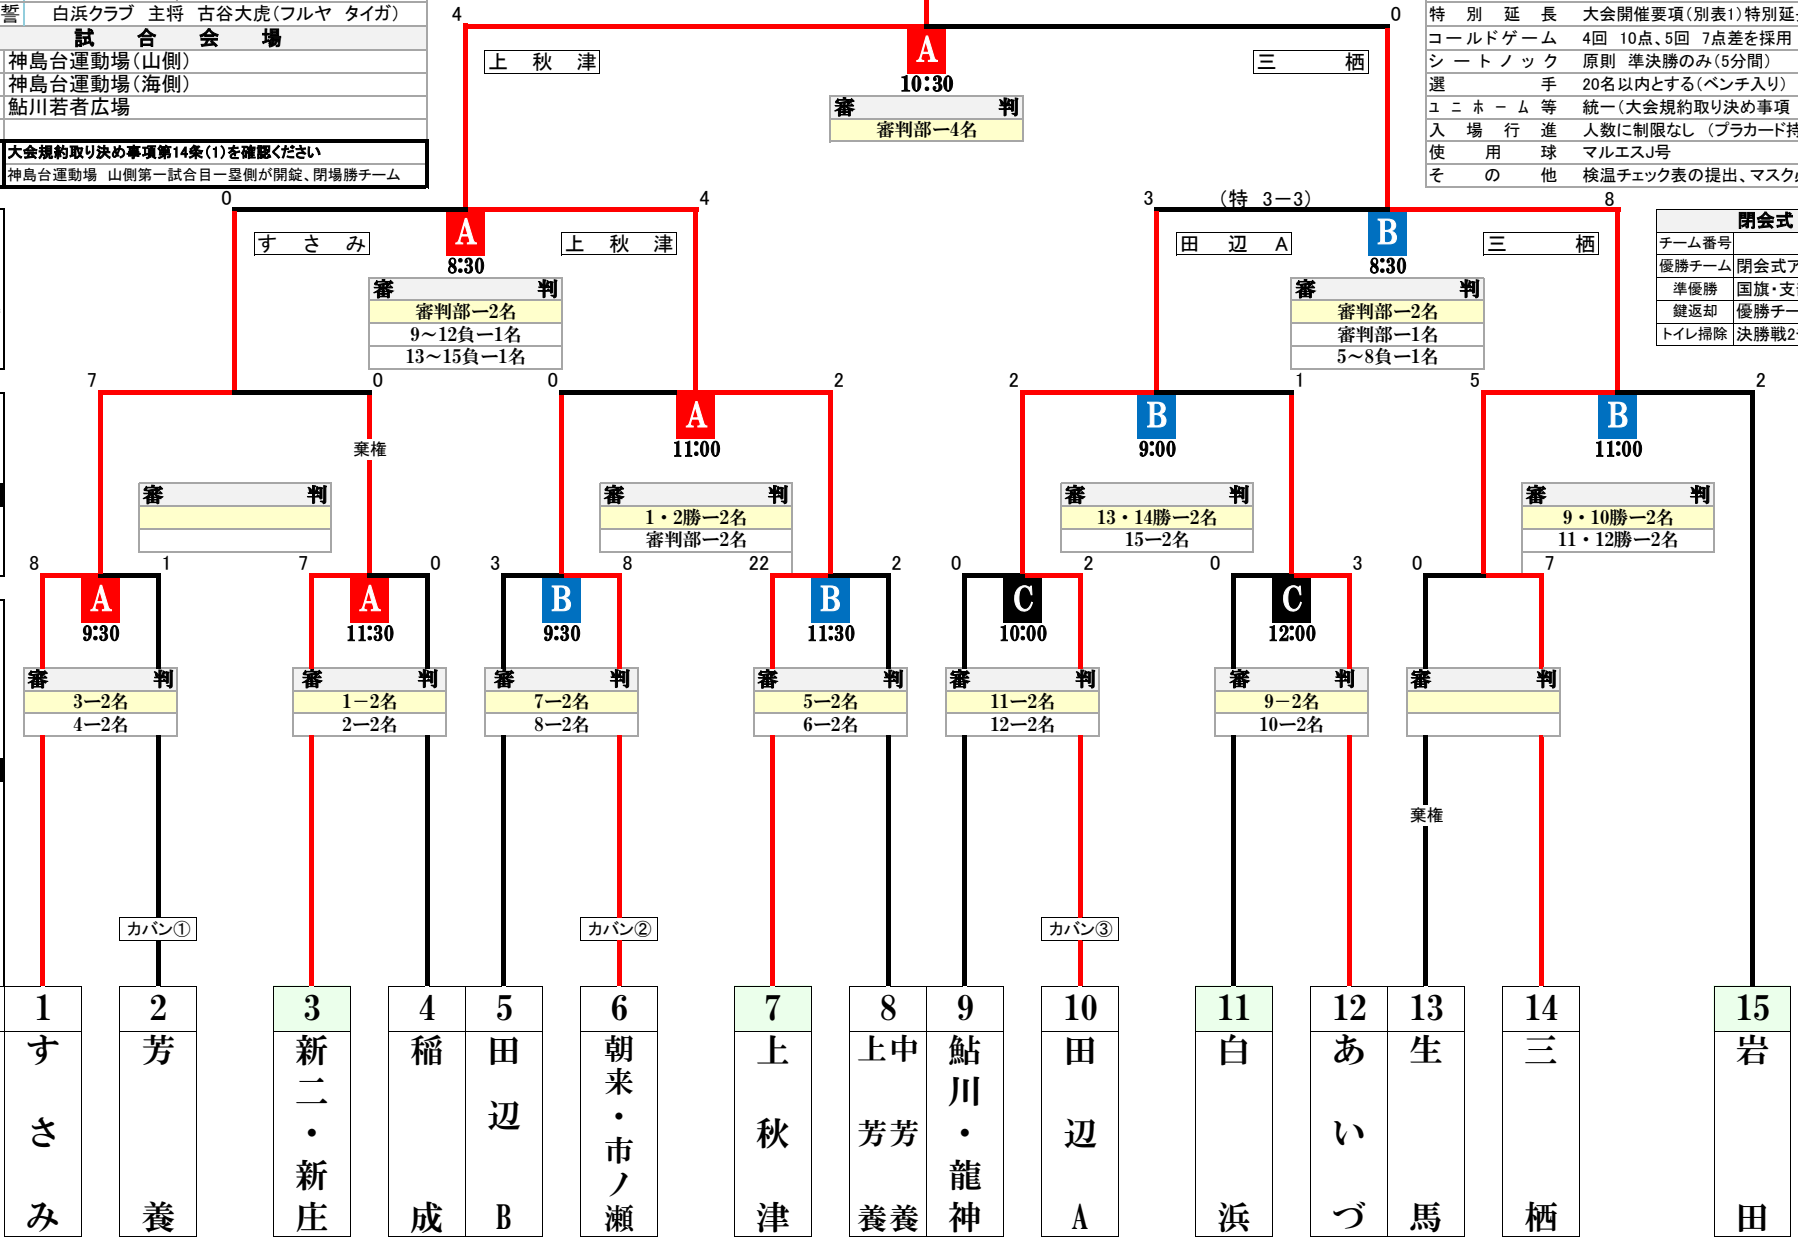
誓　白浜クラブ　主将　古谷大虎(フルヤ　タイガ)

| 試　合　会　場 |
|---|
| 神島台運動場(山側) |
| 神島台運動場(海側) |
| 鮎川若者広場 |

大会規約取り決め事項第14条(1)を確認ください
神島台運動場　山側第一試合目一塁側が開錠、閉場勝チーム

| 特　別　延　長 | 大会開催要項(別表1)特別延 |
|---|---|
| コールドゲーム | 4回　10点、5回　7点差を採用 |
| シ ー ト ノ ッ ク | 原則　準決勝のみ(5分間) |
| 選　手 | 20名以内とする(ベンチ入り) |
| ユ ニ ホ ー ム 等 | 統一(大会規約取り決め事項 |
| 入　場　行　進 | 人数に制限なし　(プラカード持 |
| 使　用　球 | マルエスJ号 |
| そ　の　他 | 検温チェック表の提出、マスク |

閉会式

| チーム番号 | |
|---|---|
| 優勝チーム | 閉会式ア |
| 準優勝 | 国旗・支 |
| 鍵返却 | 優勝チー |
| トイレ掃除 | 決勝戦2 |

4　0
上　秋　津　三　栖
A 10:30
審　判
審判部ー4名

0　4　3　(特　3ー3)　8
す　さ　み　上　秋　津　田　辺　A　三　栖
A 8:30
審　判
審判部ー2名
9～12負ー1名
13～15負ー1名
B 8:30
審　判
審判部ー2名
審判部ー1名
5～8負ー1名

7　0　0　2　2　1　5　2
棄権
A 11:00
B 9:00
B 11:00
審　判
審　判
1・2勝ー2名
審判部ー2名
審　判
13・14勝ー2名
15ー2名
審　判
9・10勝ー2名
11・12勝ー2名

8　1　7　0　3　8　22　2　0　2　0　3　0　7
A 9:30
A 11:30
B 9:30
B 11:30
C 10:00
C 12:00
審　判 3ー2名 4ー2名
審　判 1ー2名 2ー2名
審　判 7ー2名 8ー2名
審　判 5ー2名 6ー2名
審　判 11ー2名 12ー2名
審　判 9ー2名 10ー2名
審　判
棄権
カバン①
カバン②
カバン③

1 すさみ
2 芳養
3 新二・新庄
4 稲成
5 田辺B
6 朝来・市ノ瀬
7 上秋津
8 上中芳芳養養
9 鮎川・龍神
10 田辺A
11 白浜
12 あいづ
13 生馬
14 三栖
15 岩田